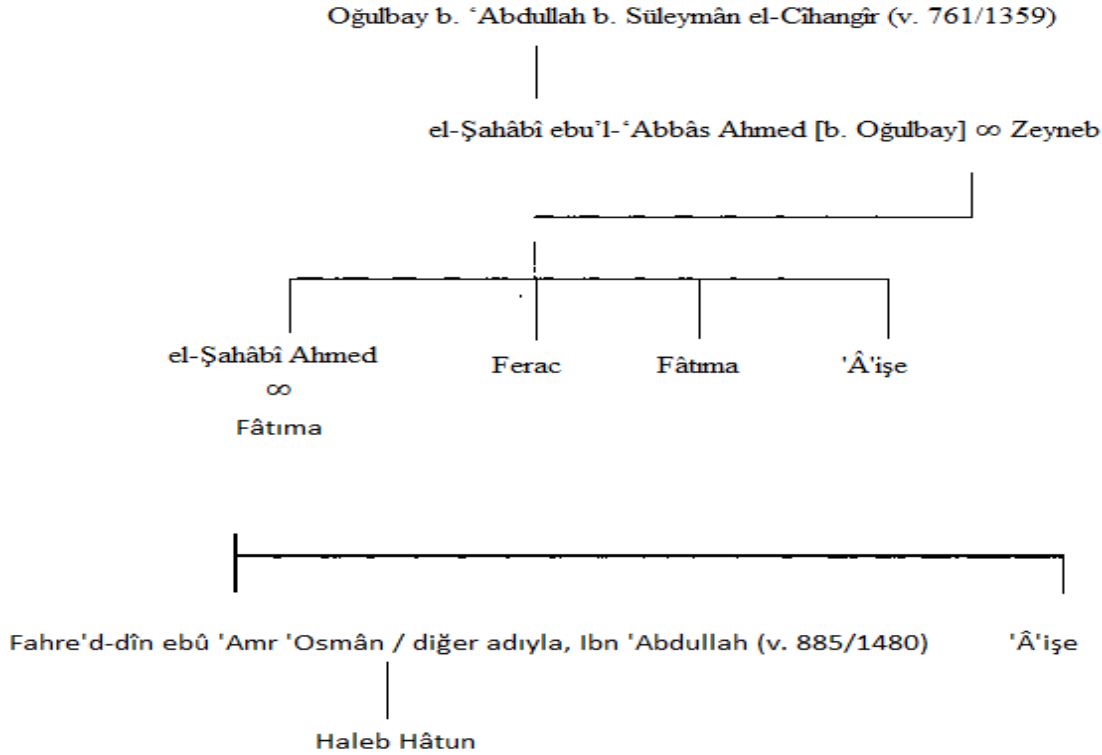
Oğulbay b. ʿAbdullah b. Süleymân el-Cihangîr (v. 761/1359)

el-Şahâbî ebu'l-ʿAbbâs Ahmed [b. Oğulbay] ∞ Zeyneb

el-Şahâbî Ahmed ∞ Fâtıma

Ferac

Fâtıma

'Â'işe

Fahre'd-dîn ebû 'Amr 'Osmân / diğer adıyla, Ibn 'Abdullah (v. 885/1480)

'Â'işe

Haleb Hâtun